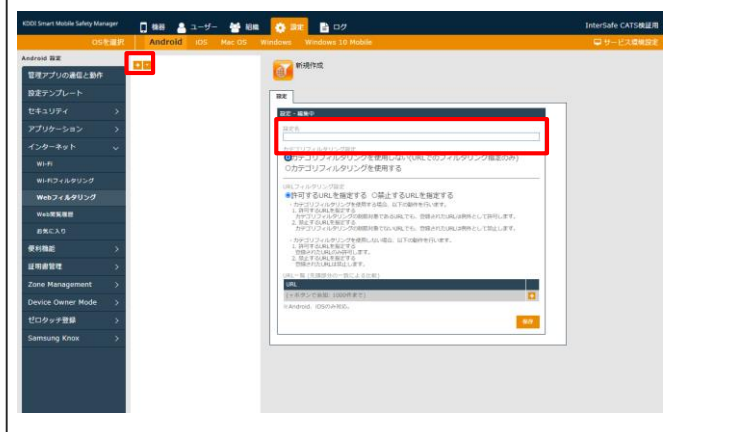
KDDI Smart Mobile Safety Manager

機器 ユーザー 組織 設定 ログ

InterSafe CATS検証用

OSを選択 Android iOS Mac OS Windows Windows 10 Mobile

サービス環境設定

Android 設定

管理アプリの通信と動作

設定テンプレート

セキュリティ

アプリケーション

インターネット

Wi-Fi

Wi-Fiフィルタリング

Webフィルタリング

Web閲覧履歴

お気に入り

便利機能

証明書管理

Zone Management

Device Owner Mode

ゼロタッチ登録

Samsung Knox

新規作成

設定

設定 - 編集中

設定名

カテゴリフィルタリング設定

◉カテゴリフィルタリングを使用しない(URLでのフィルタリング指定のみ)

○カテゴリフィルタリングを使用する

URLフィルタリング設定

◉許可するURLを指定する ○禁止するURLを指定する

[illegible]

URL一覧 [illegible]

URL

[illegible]

※Android、iOSのみ対応。

保存